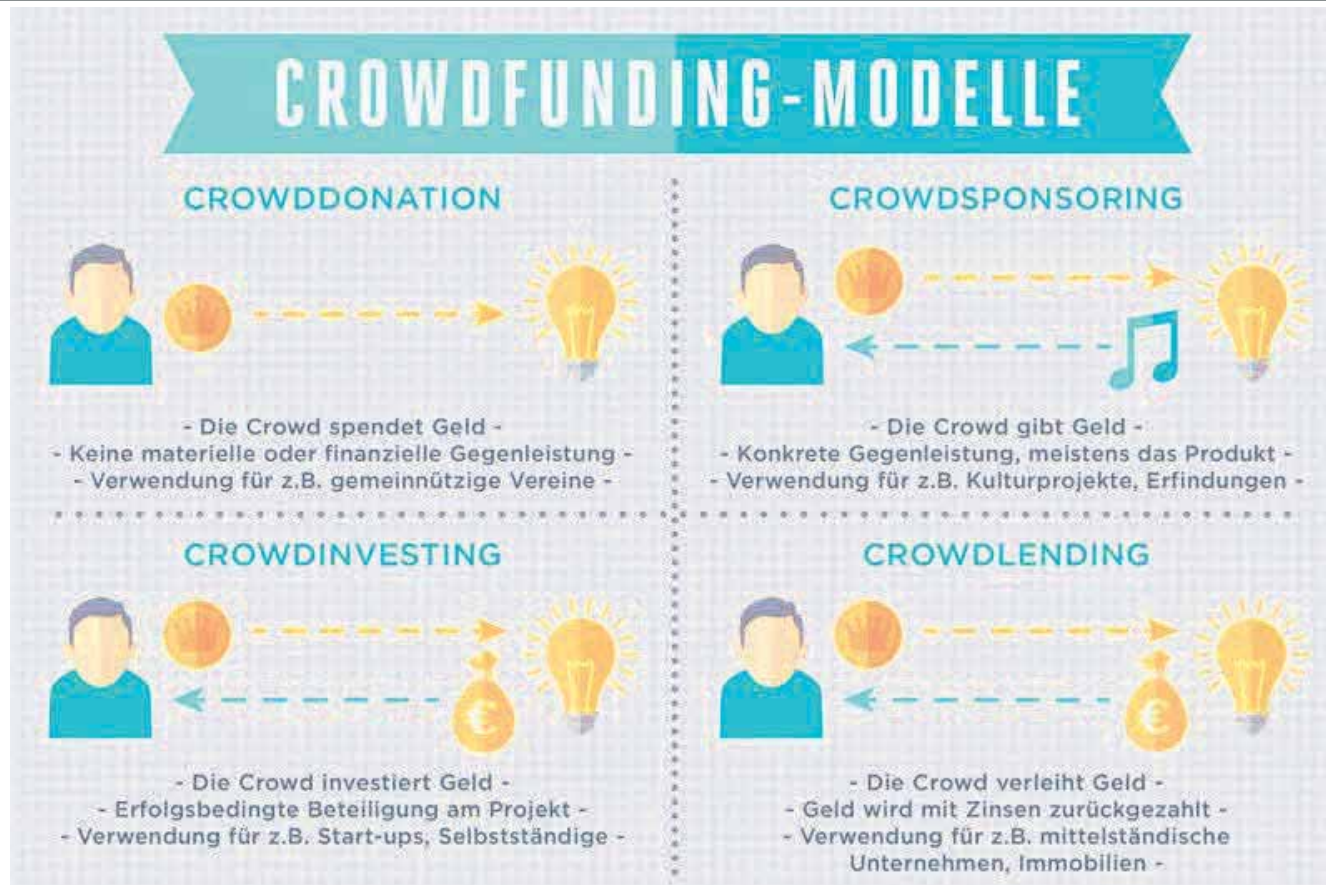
CROWDFUNDING-MODELLE

CROWDDONATION

- Die Crowd spendet Geld -
- Keine materielle oder finanzielle Gegenleistung -
- Verwendung für z.B. gemeinnützige Vereine -

CROWDSPONSORING

- Die Crowd gibt Geld -
- Konkrete Gegenleistung, meistens das Produkt -
- Verwendung für z.B. Kulturprojekte, Erfindungen -

CROWDINVESTING

€

- Die Crowd investiert Geld -
- Erfolgsbedingte Beteiligung am Projekt -
- Verwendung für z.B. Start-ups, Selbstständige -

CROWDLENDING

€

- Die Crowd verleiht Geld -
- Geld wird mit Zinsen zurückgezahlt -
- Verwendung für z.B. mittelständische Unternehmen, Immobilien -